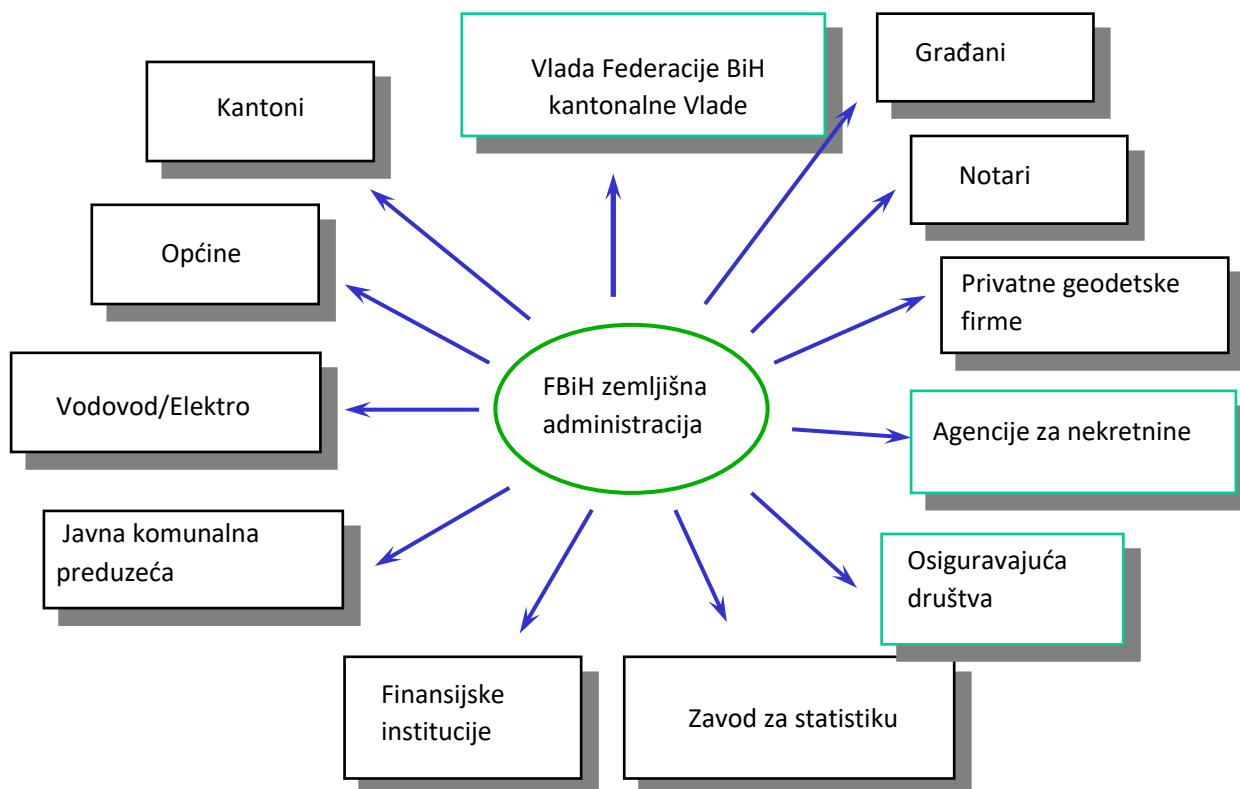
FBiH zemljišna administracija

Vlada Federacije BiH kantonalne Vlade

Građani

Notari

Privatne geodetske firme

Agencije za nekretnine

Osiguravajuća društva

Zavod za statistiku

Finansijske institucije

Javna komunalna preduzeća

Vodovod/Elektro

Općine

Kantoni